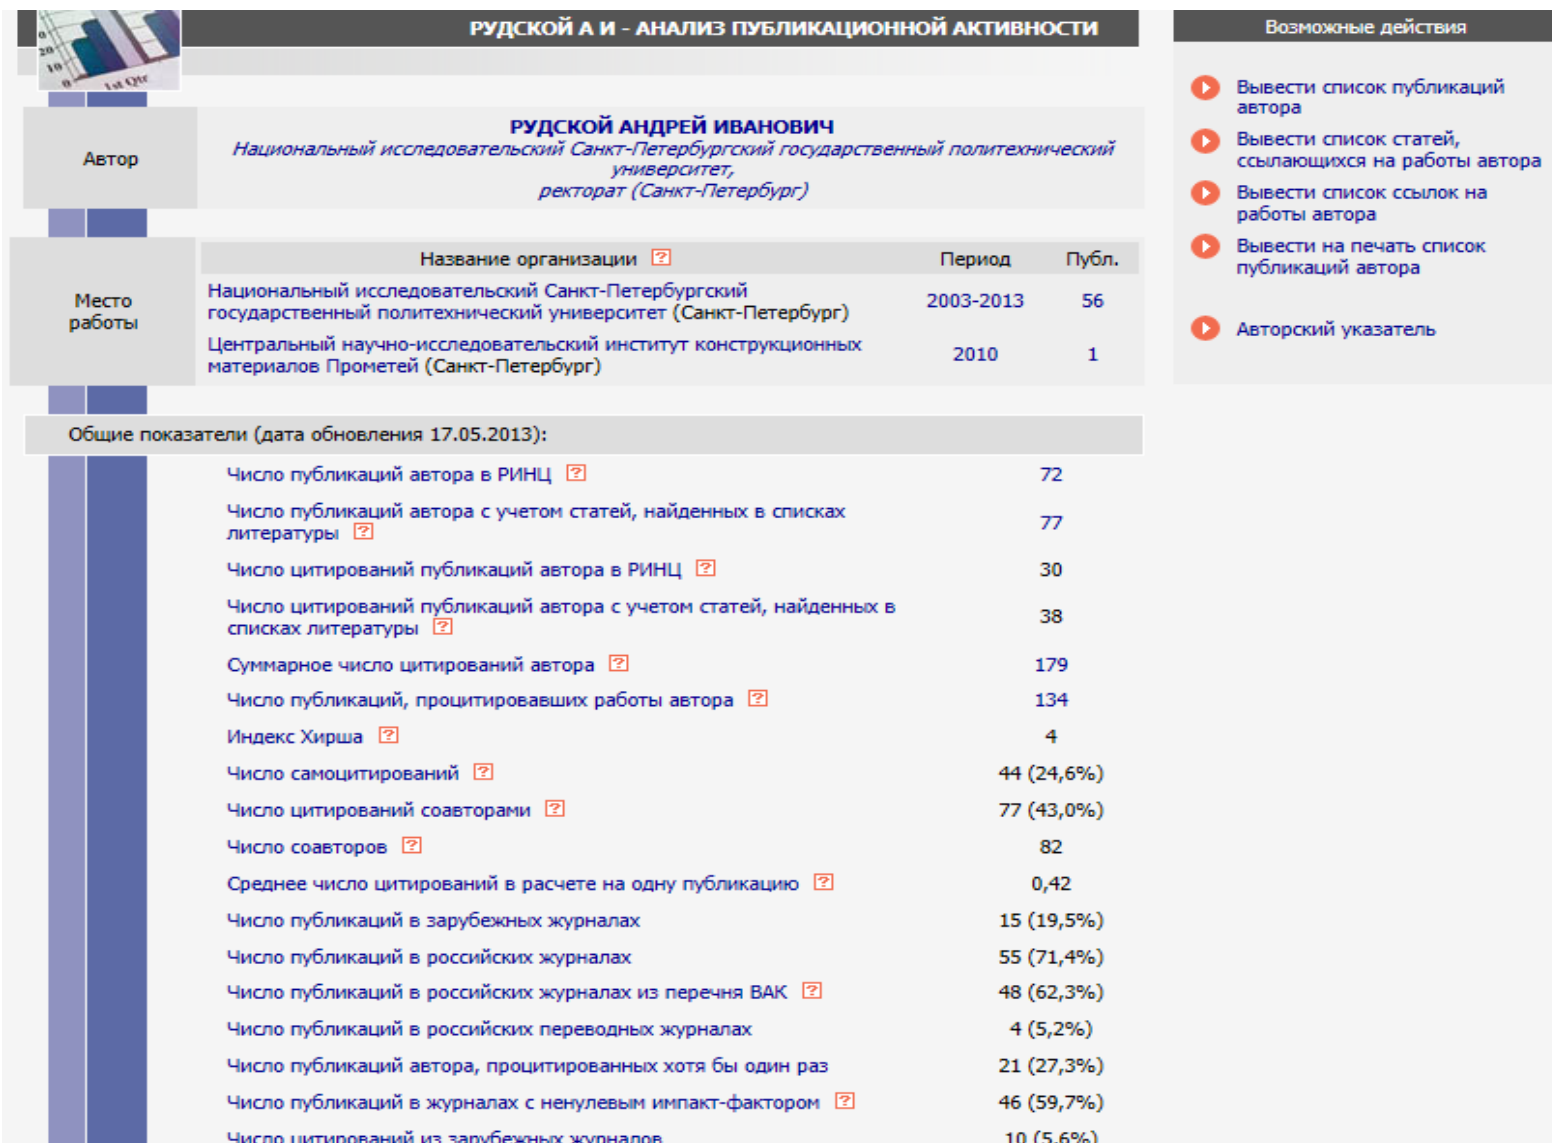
РУДСКОЙ А И - АНАЛИЗ ПУБЛИКАЦИОННОЙ АКТИВНОСТИ

Возможные действия

Вывести список публикаций автора

Вывести список статей, ссылающихся на работы автора

Вывести список ссылок на работы автора

Вывести на печать список публикаций автора

Авторский указатель

Автор

РУДСКОЙ АНДРЕЙ ИВАНОВИЧ
Национальный исследовательский Санкт-Петербургский государственный политехнический университет,
ректорат (Санкт-Петербург)

Место работы

| Название организации [?] | Период | Публ. |
|---|---|---|
| Национальный исследовательский Санкт-Петербургский государственный политехнический университет (Санкт-Петербург) | 2003-2013 | 56 |
| Центральный научно-исследовательский институт конструкционных материалов Прометей (Санкт-Петербург) | 2010 | 1 |

Общие показатели (дата обновления 17.05.2013):

| | |
|---|---|
| Число публикаций автора в РИНЦ [?] | 72 |
| Число публикаций автора с учетом статей, найденных в списках литературы [?] | 77 |
| Число цитирований публикаций автора в РИНЦ [?] | 30 |
| Число цитирований публикаций автора с учетом статей, найденных в списках литературы [?] | 38 |
| Суммарное число цитирований автора [?] | 179 |
| Число публикаций, процитировавших работы автора [?] | 134 |
| Индекс Хирша [?] | 4 |
| Число самоцитирований [?] | 44 (24,6%) |
| Число цитирований соавторами [?] | 77 (43,0%) |
| Число соавторов [?] | 82 |
| Среднее число цитирований в расчете на одну публикацию [?] | 0,42 |
| Число публикаций в зарубежных журналах | 15 (19,5%) |
| Число публикаций в российских журналах | 55 (71,4%) |
| Число публикаций в российских журналах из перечня ВАК [?] | 48 (62,3%) |
| Число публикаций в российских переводных журналах | 4 (5,2%) |
| Число публикаций автора, процитированных хотя бы один раз | 21 (27,3%) |
| Число публикаций в журналах с ненулевым импакт-фактором [?] | 46 (59,7%) |
| Число цитирований из зарубежных журналов | 10 (5,6%) |